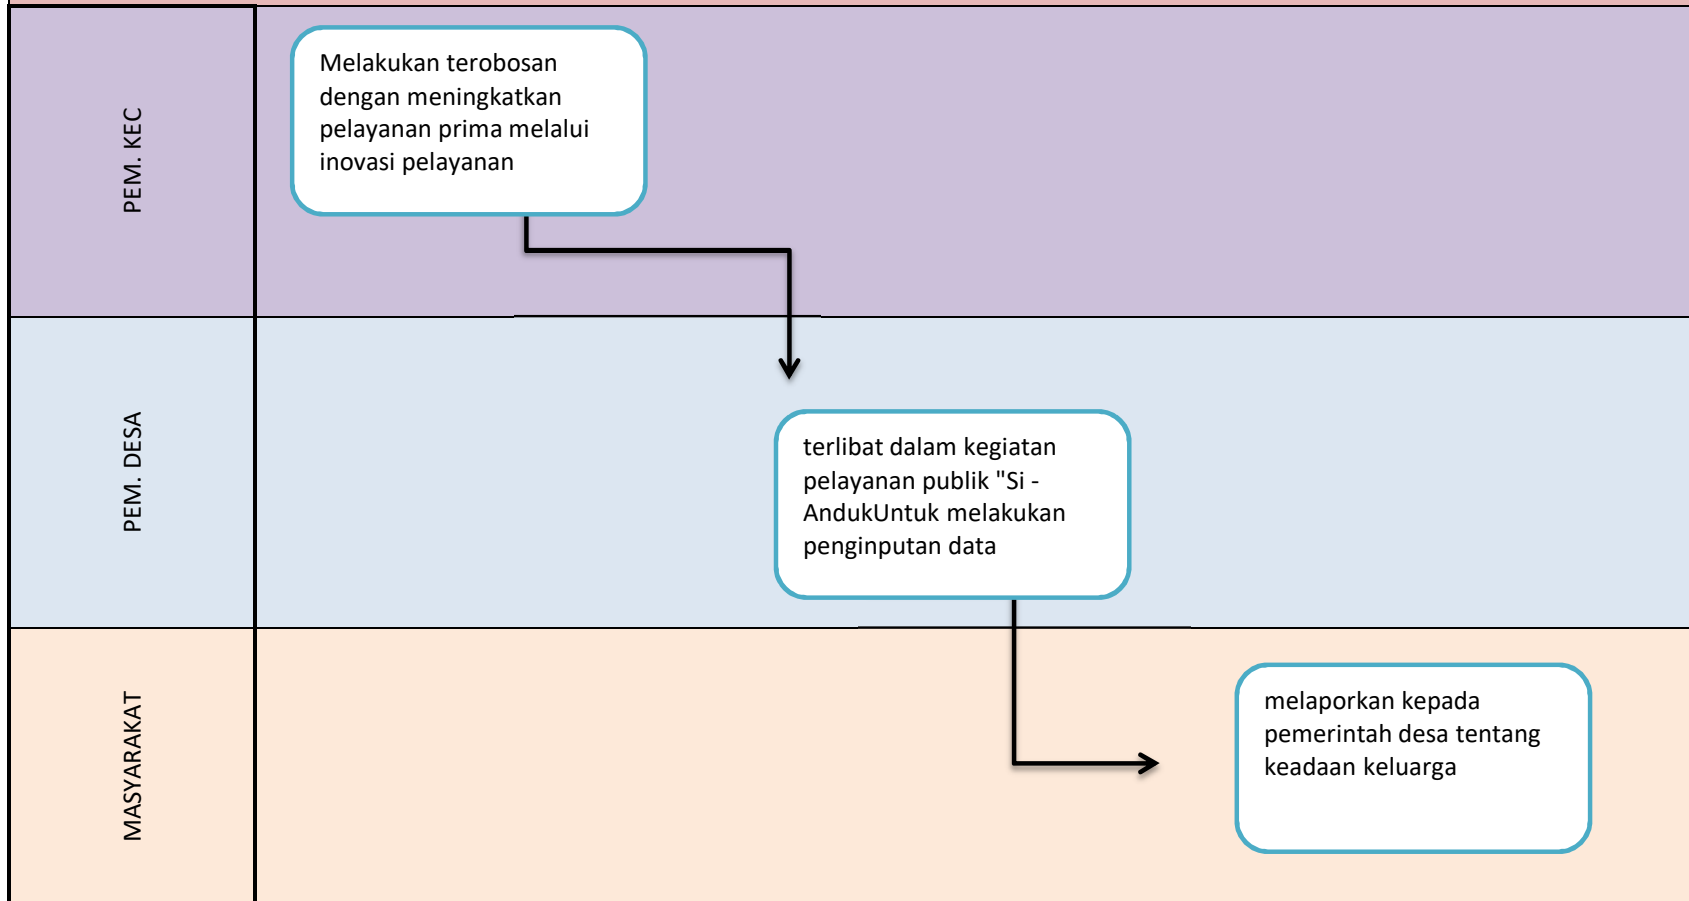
PEM. KEC

Melakukan terobosan dengan meningkatkan pelayanan prima melalui inovasi pelayanan

PEM. DESA

terlibat dalam kegiatan pelayanan publik "Si - AndukUntuk melakukan penginputan data

MASYARAKAT

melaporkan kepada pemerintah desa tentang keadaan keluarga